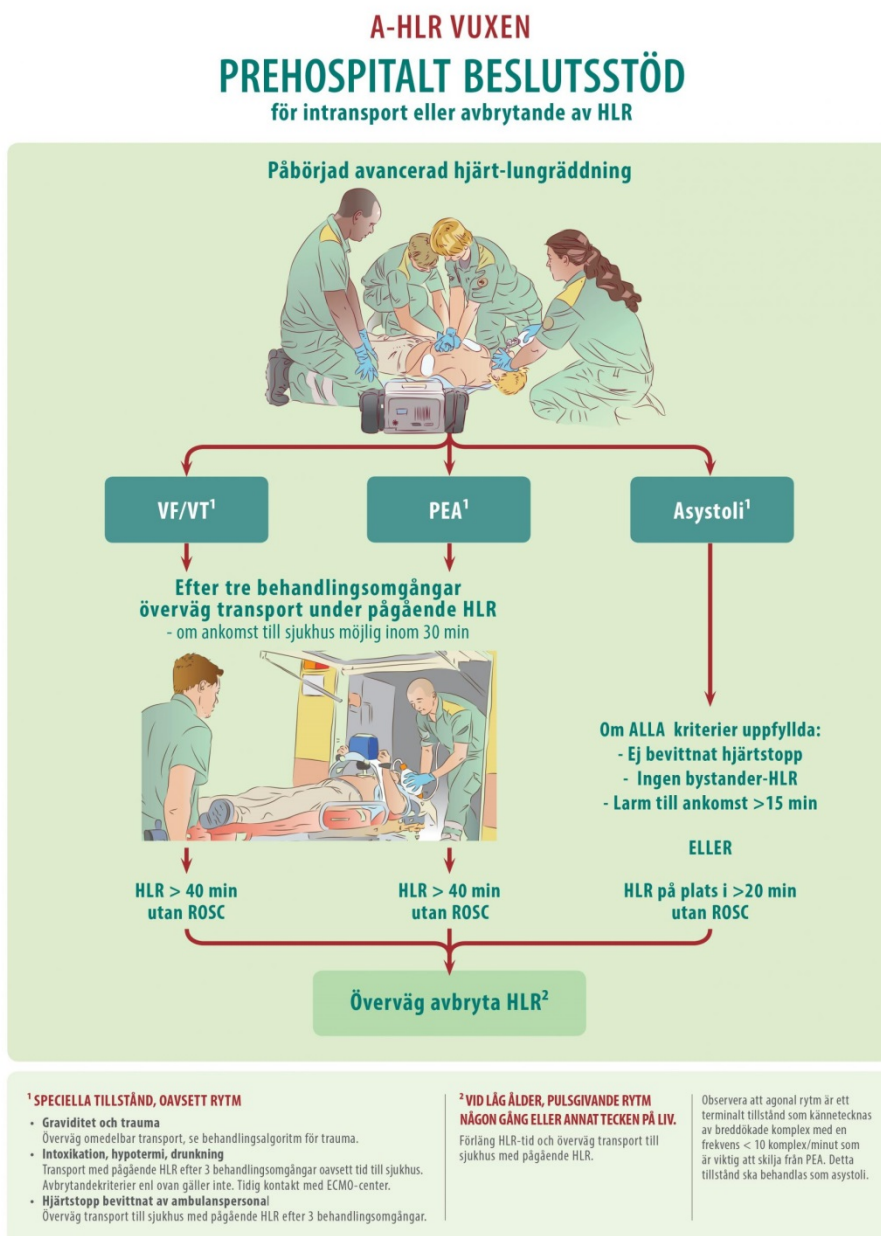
A-HLR VUXEN
PREHOSPITALT BESLUTSSTÖD
för intransport eller avbrytande av HLR

Påbörjad avancerad hjärt-lungräddning

VF/VT$^1$

PEA$^1$

Asystoli$^1$

Efter tre behandlingsomgångar överväg transport under pågående HLR
- om ankomst till sjukhus möjlig inom 30 min

Om ALLA kriterier uppfyllda:
- Ej bevittnat hjärtstopp
- Ingen bystander-HLR
- Larm till ankomst >15 min

ELLER

HLR > 40 min utan ROSC

HLR > 40 min utan ROSC

HLR på plats i >20 min utan ROSC

Överväg avbryta HLR$^2$

$^1$ SPECIELLA TILLSTÅND, OAVSETT RYTM
• Graviditet och trauma
Överväg omedelbar transport, se behandlingsalgoritm för trauma.
• Intoxikation, hypotermi, drunkning
Transport med pågående HLR efter 3 behandlingsomgångar oavsett tid till sjukhus. Avbrytandekriterier enl ovan gäller inte. Tidig kontakt med ECMO-center.
• Hjärtstopp bevittnat av ambulanspersonal
Överväg transport till sjukhus med pågående HLR efter 3 behandlingsomgångar.

$^2$ VID LÅG ÅLDER, PULSGIVANDE RYTM NÅGON GÅNG ELLER ANNAT TECKEN PÅ LIV.
Förläng HLR-tid och överväg transport till sjukhus med pågående HLR.

Observera att agonal rytm är ett terminalt tillstånd som kännetecknas av breddökade komplex med en frekvens < 10 komplex/minut som är viktig att skilja från PEA. Detta tillstånd ska behandlas som asystoli.